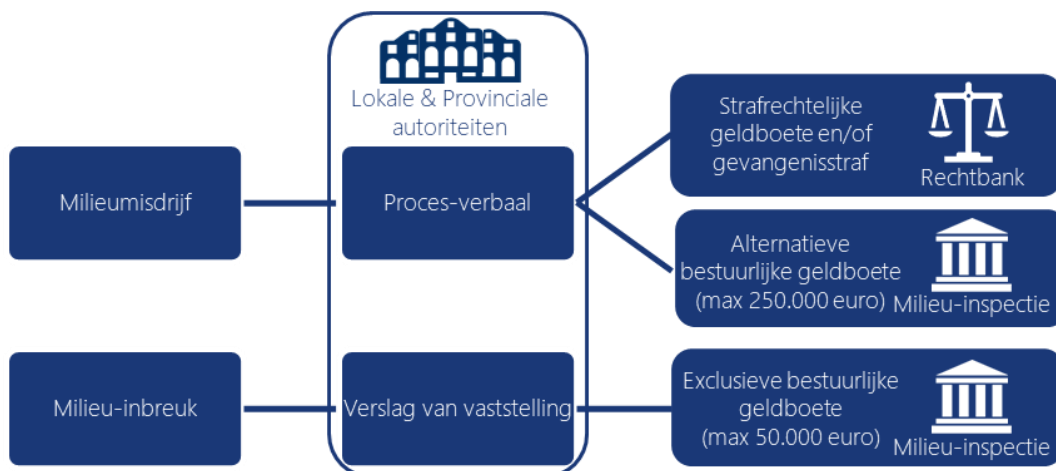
Lokale & Provinciale autoriteiten

Milieumisdrijf

Proces-verbaal

Strafrechtelijke geldboete en/of gevangenisstraf

Rechtbank

Alternatieve bestuurlijke geldboete (max 250.000 euro)

Milieu-inspectie

Milieu-inbreuk

Verslag van vaststelling

Exclusieve bestuurlijke geldboete (max 50.000 euro)

Milieu-inspectie